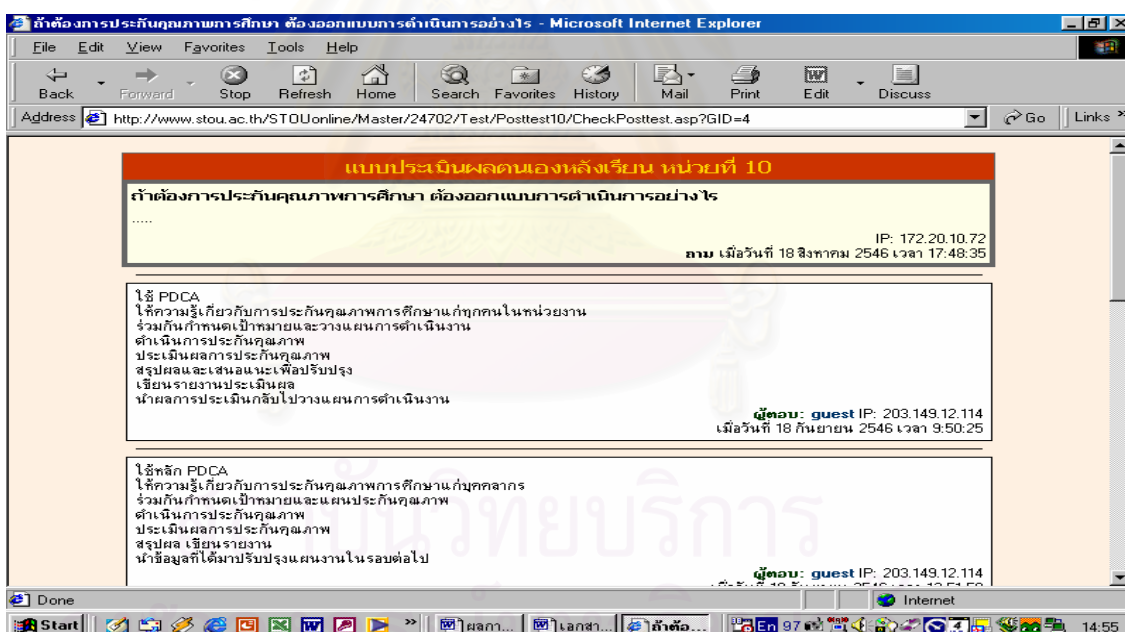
ถ้าต้องการประกันคุณภาพการศึกษา ต้องออกแบบการดำเนินการอย่างไร - Microsoft Internet Explorer

File Edit View Favorites Tools Help

Back Forward Stop Refresh Home Search Favorites History Mail Print Edit Discuss

Address http://www.stou.ac.th/STOUonline/Master/24702/Test/Posttest10/CheckPosttest.asp?GID=4 Go Links

แบบประเมินผลตนเองหลังเรียน หน่วยที่ 10

ถ้าต้องการประกันคุณภาพการศึกษา ต้องออกแบบการดำเนินการอย่างไร

.....

IP: 172.20.10.72
ถาม เมื่อวันที่ 18 สิงหาคม 2546 เวลา 17:48:35

ใช้ PDCA
ให้ความรู้เกี่ยวกับการประกันคุณภาพการศึกษาแก่ทุกคนในหน่วยงาน
ร่วมกันกำหนดเป้าหมายและวางแผนการดำเนินงาน
ดำเนินการประกันคุณภาพ
ประเมินผลการประกันคุณภาพ
สรุปผลและเสนอแนะเพื่อปรับปรุง
เขียนรายงานประเมินผล
นำผลการประเมินกลับไปวางแผนการดำเนินงาน

ผู้ตอบ: guest IP: 203.149.12.114
เมื่อวันที่ 18 กันยายน 2546 เวลา 9:50:25

ใช้หลัก PDCA
ให้ความรู้เกี่ยวกับการประกันคุณภาพการศึกษาแก่บุคคลากร
ร่วมกันกำหนดเป้าหมายและแผนประกันคุณภาพ
ดำเนินการประกันคุณภาพ
ประเมินผลการประกันคุณภาพ
สรุปผล เขียนรายงาน
นำข้อมูลที่ได้มาปรับปรุงแผนงานในรอบต่อไป

ผู้ตอบ: guest IP: 203.149.12.114
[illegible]

Done Internet

Start ผลกา... เอกสา... ถ้าต้อ... En 14:55